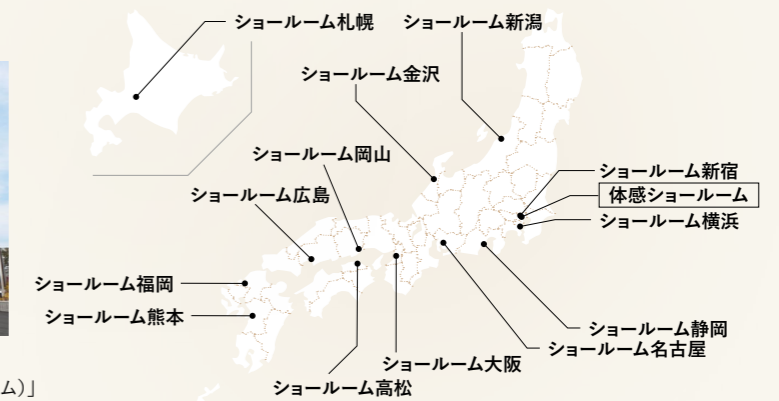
ショールーム札幌
ショールーム新潟
ショールーム金沢
ショールーム岡山
ショールーム新宿
体感ショールーム
ショールーム広島
ショールーム横浜
ショールーム福岡
ショールーム熊本
ショールーム静岡
ショールーム名古屋
ショールーム大阪
ショールーム高松
ム)」